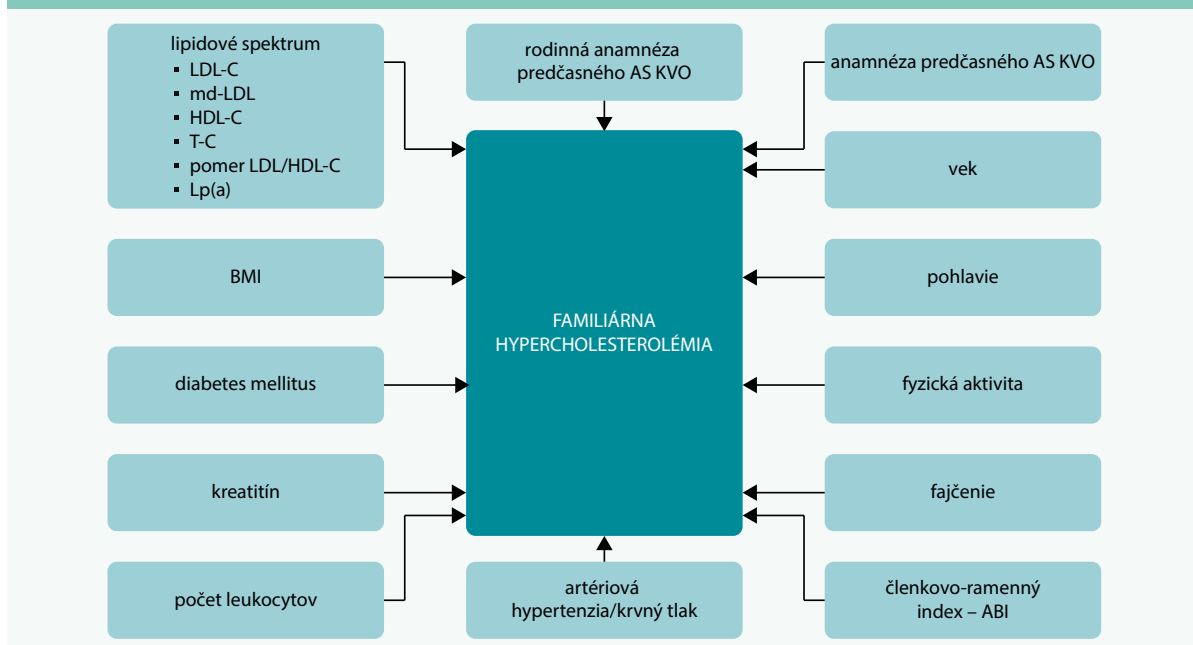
lipidové spektrum
- LDL-C
- md-LDL
- HDL-C
- T-C
- pomer LDL/HDL-C
- Lp(a)

rodinná anamnéza predčasného AS KVO

anamnéza predčasného AS KVO

vek

BMI

FAMILIÁRNA HYPERCHOLESTEROLÉMIA

pohlavie

diabetes mellitus

fyzická aktivita

kreatitín

fajčenie

počet leukocytov

artériová hypertenzia/krvný tlak

členkovo-ramenný index – ABI